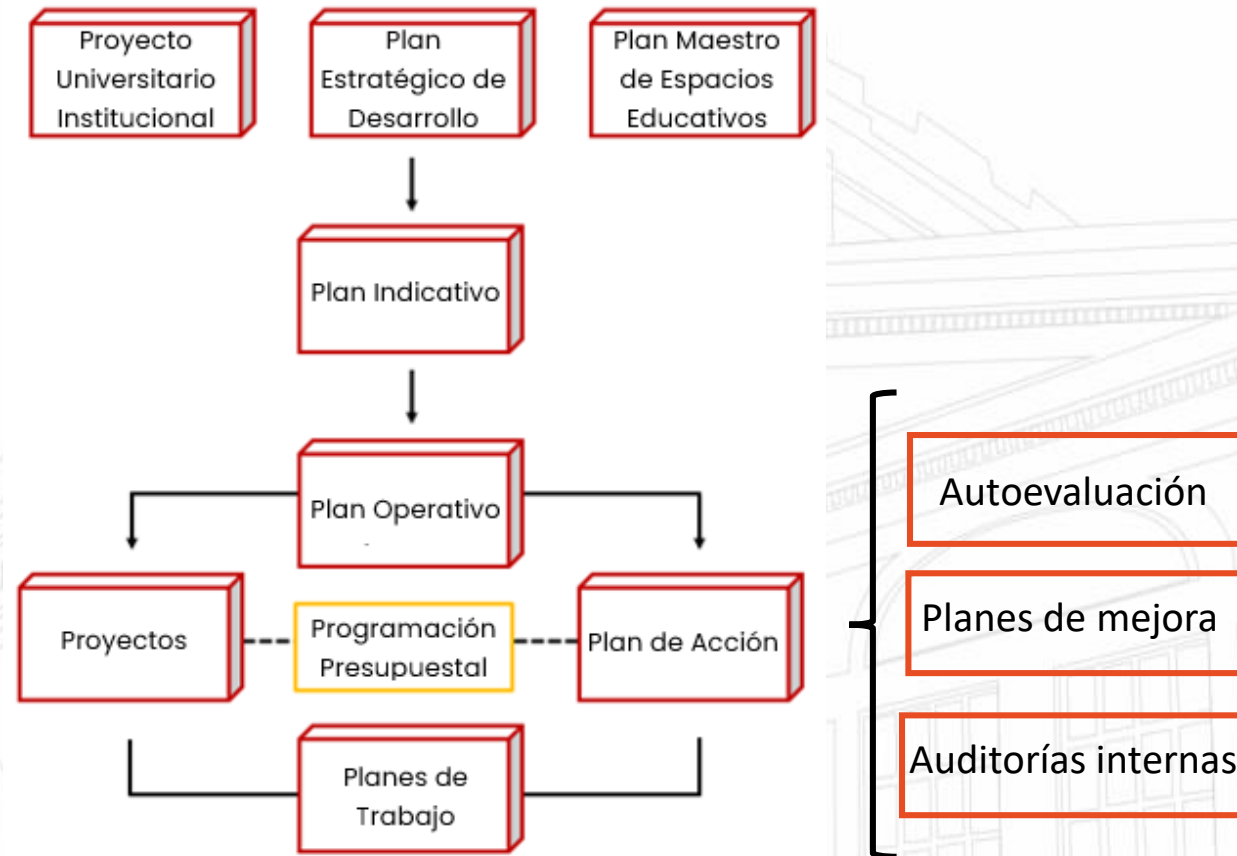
Proyecto Universitario Institucional

Plan Estratégico de Desarrollo

Plan Maestro de Espacios Educativos

Plan Indicativo

Plan Operativo

Proyectos

Programación Presupuestal

Plan de Acción

Planes de Trabajo

Autoevaluación

Planes de mejora

Auditorías internas